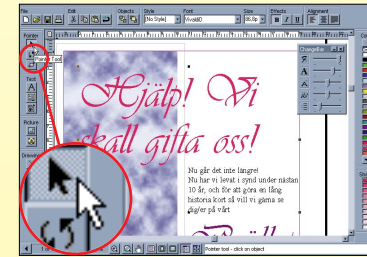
File Edit Objects Style Font Size Effects Alignment

[No Style] VivaldiD 55.0pt B I U

Pointer

Pointer Tool

Text

Picture

Drawing

ChangeBar

Hjälp! Vi skall gifta oss!

Nu går det inte längre! Nu har vi levat i synd under nästan 10 år, och för att göra en lång historia kort så vill vi gärna se ärger på vårt

Pointer tool - click on object